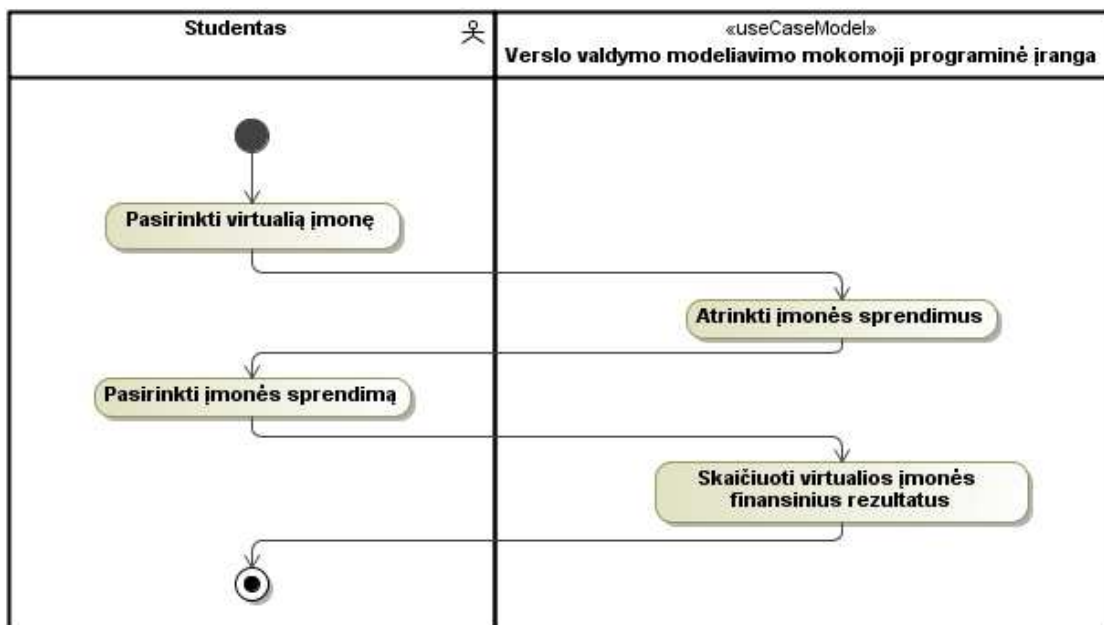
Studentas

«useCaseModel»
Verslo valdymo modeliavimo mokomoji programinė įranga

Pasirinkti virtualią įmonę

Atrinkti įmonės sprendimus

Pasirinkti įmonės sprendimą

Skaičiuoti virtualios įmonės finansinius rezultatus